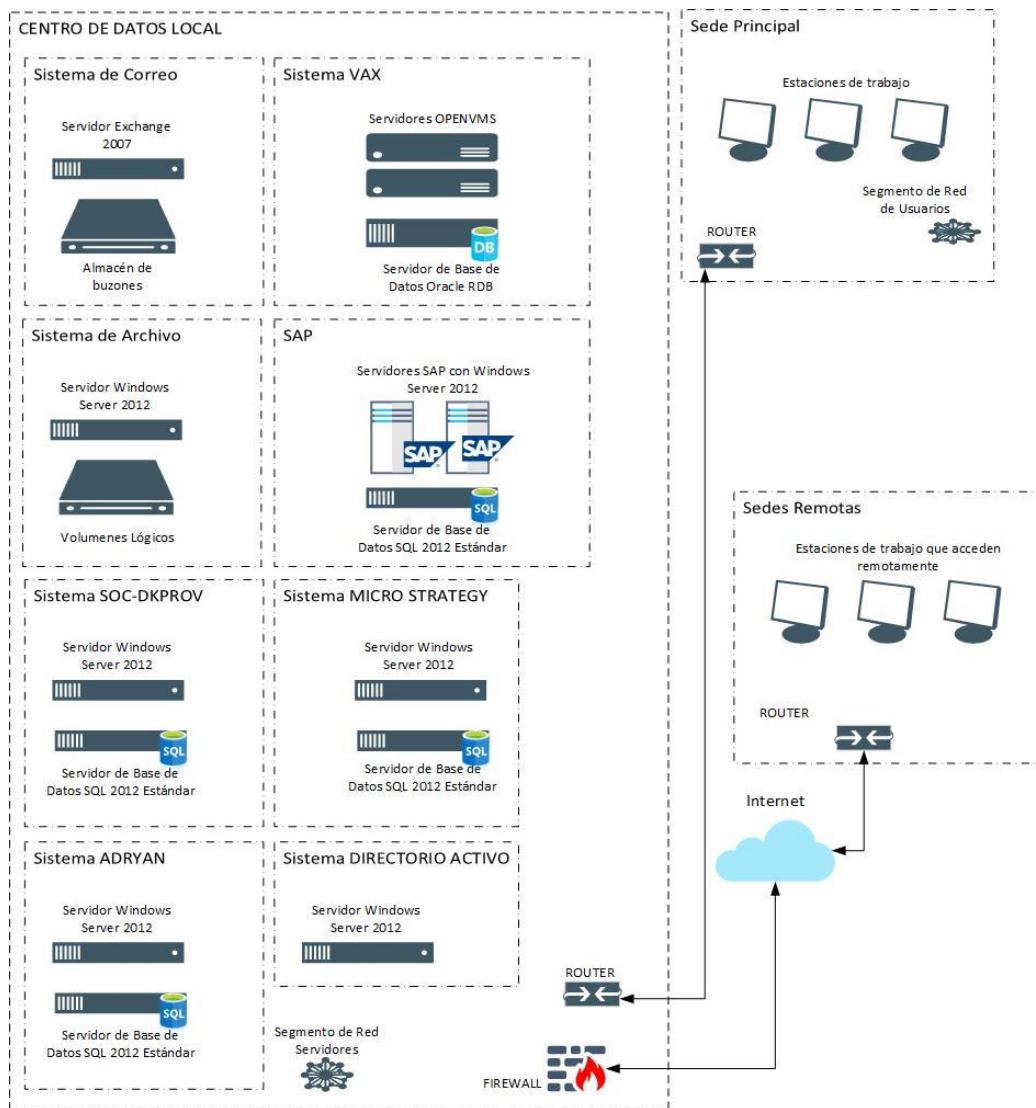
CENTRO DE DATOS LOCAL

Sistema de Correo

Servidor Exchange 2007

Almacén de buzones

Sistema VAX

Servidores OPENVMS

DB

Servidor de Base de Datos Oracle RDB

Sede Principal

Estaciones de trabajo

Segmento de Red de Usuarios

ROUTER

Sistema de Archivo

Servidor Windows Server 2012

Volumenes Lógicos

SAP

Servidores SAP con Windows Server 2012

SAP

SAP

SQL

Servidor de Base de Datos SQL 2012 Estándar

Sedes Remotas

Estaciones de trabajo que acceden remotamente

ROUTER

Sistema SOC-DKPROV

Servidor Windows Server 2012

SQL

Servidor de Base de Datos SQL 2012 Estándar

Sistema MICRO STRATEGY

Servidor Windows Server 2012

SQL

Servidor de Base de Datos SQL 2012 Estándar

Internet

Sistema ADRYAN

Servidor Windows Server 2012

SQL

Servidor de Base de Datos SQL 2012 Estándar

Sistema DIRECTORIO ACTIVO

Servidor Windows Server 2012

ROUTER

Segmento de Red Servidores

FIREWALL